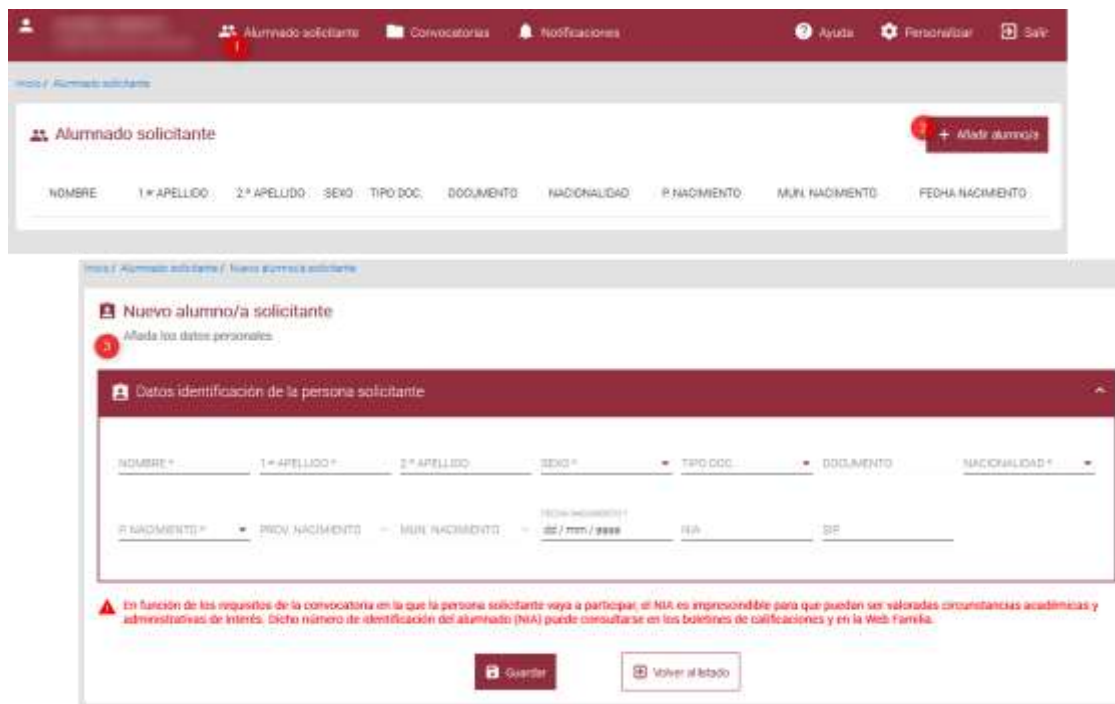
Alumnado solicitante 1 Convocatorias Notificaciones Ayuda Personalizar Salir

Inicio / Alumnado solicitante

Alumnado solicitante

2 + Añadir alumno/a

| NOMBRE | 1.º APELLIDO | 2.º APELLIDO | SEXO | TIPO DOC. | DOCUMENTO | NACIONALIDAD | P. NACIMIENTO | MUN. NACIMIENTO | FECHA NACIMIENTO |
|---|---|---|---|---|---|---|---|---|---|

Inicio / Alumnado solicitante / Nuevo alumno/a solicitante

Nuevo alumno/a solicitante

3 Añada los datos personales

Datos identificación de la persona solicitante

NOMBRE * 1.º APELLIDO * 2.º APELLIDO SEXO * TIPO DOC. DOCUMENTO NACIONALIDAD *

P. NACIMIENTO * PROV. NACIMIENTO MUN. NACIMIENTO FECHA NACIMIENTO * dd / mm / aaaa NIA SIP

En función de los requisitos de la convocatoria en la que la persona solicitante vaya a participar, el NIA es imprescindible para que puedan ser valoradas circunstancias académicas y administrativas de interés. Dicho número de identificación del alumnado (NIA) puede consultarse en los boletines de calificaciones y en la Web Familia.

Guardar Volver al listado